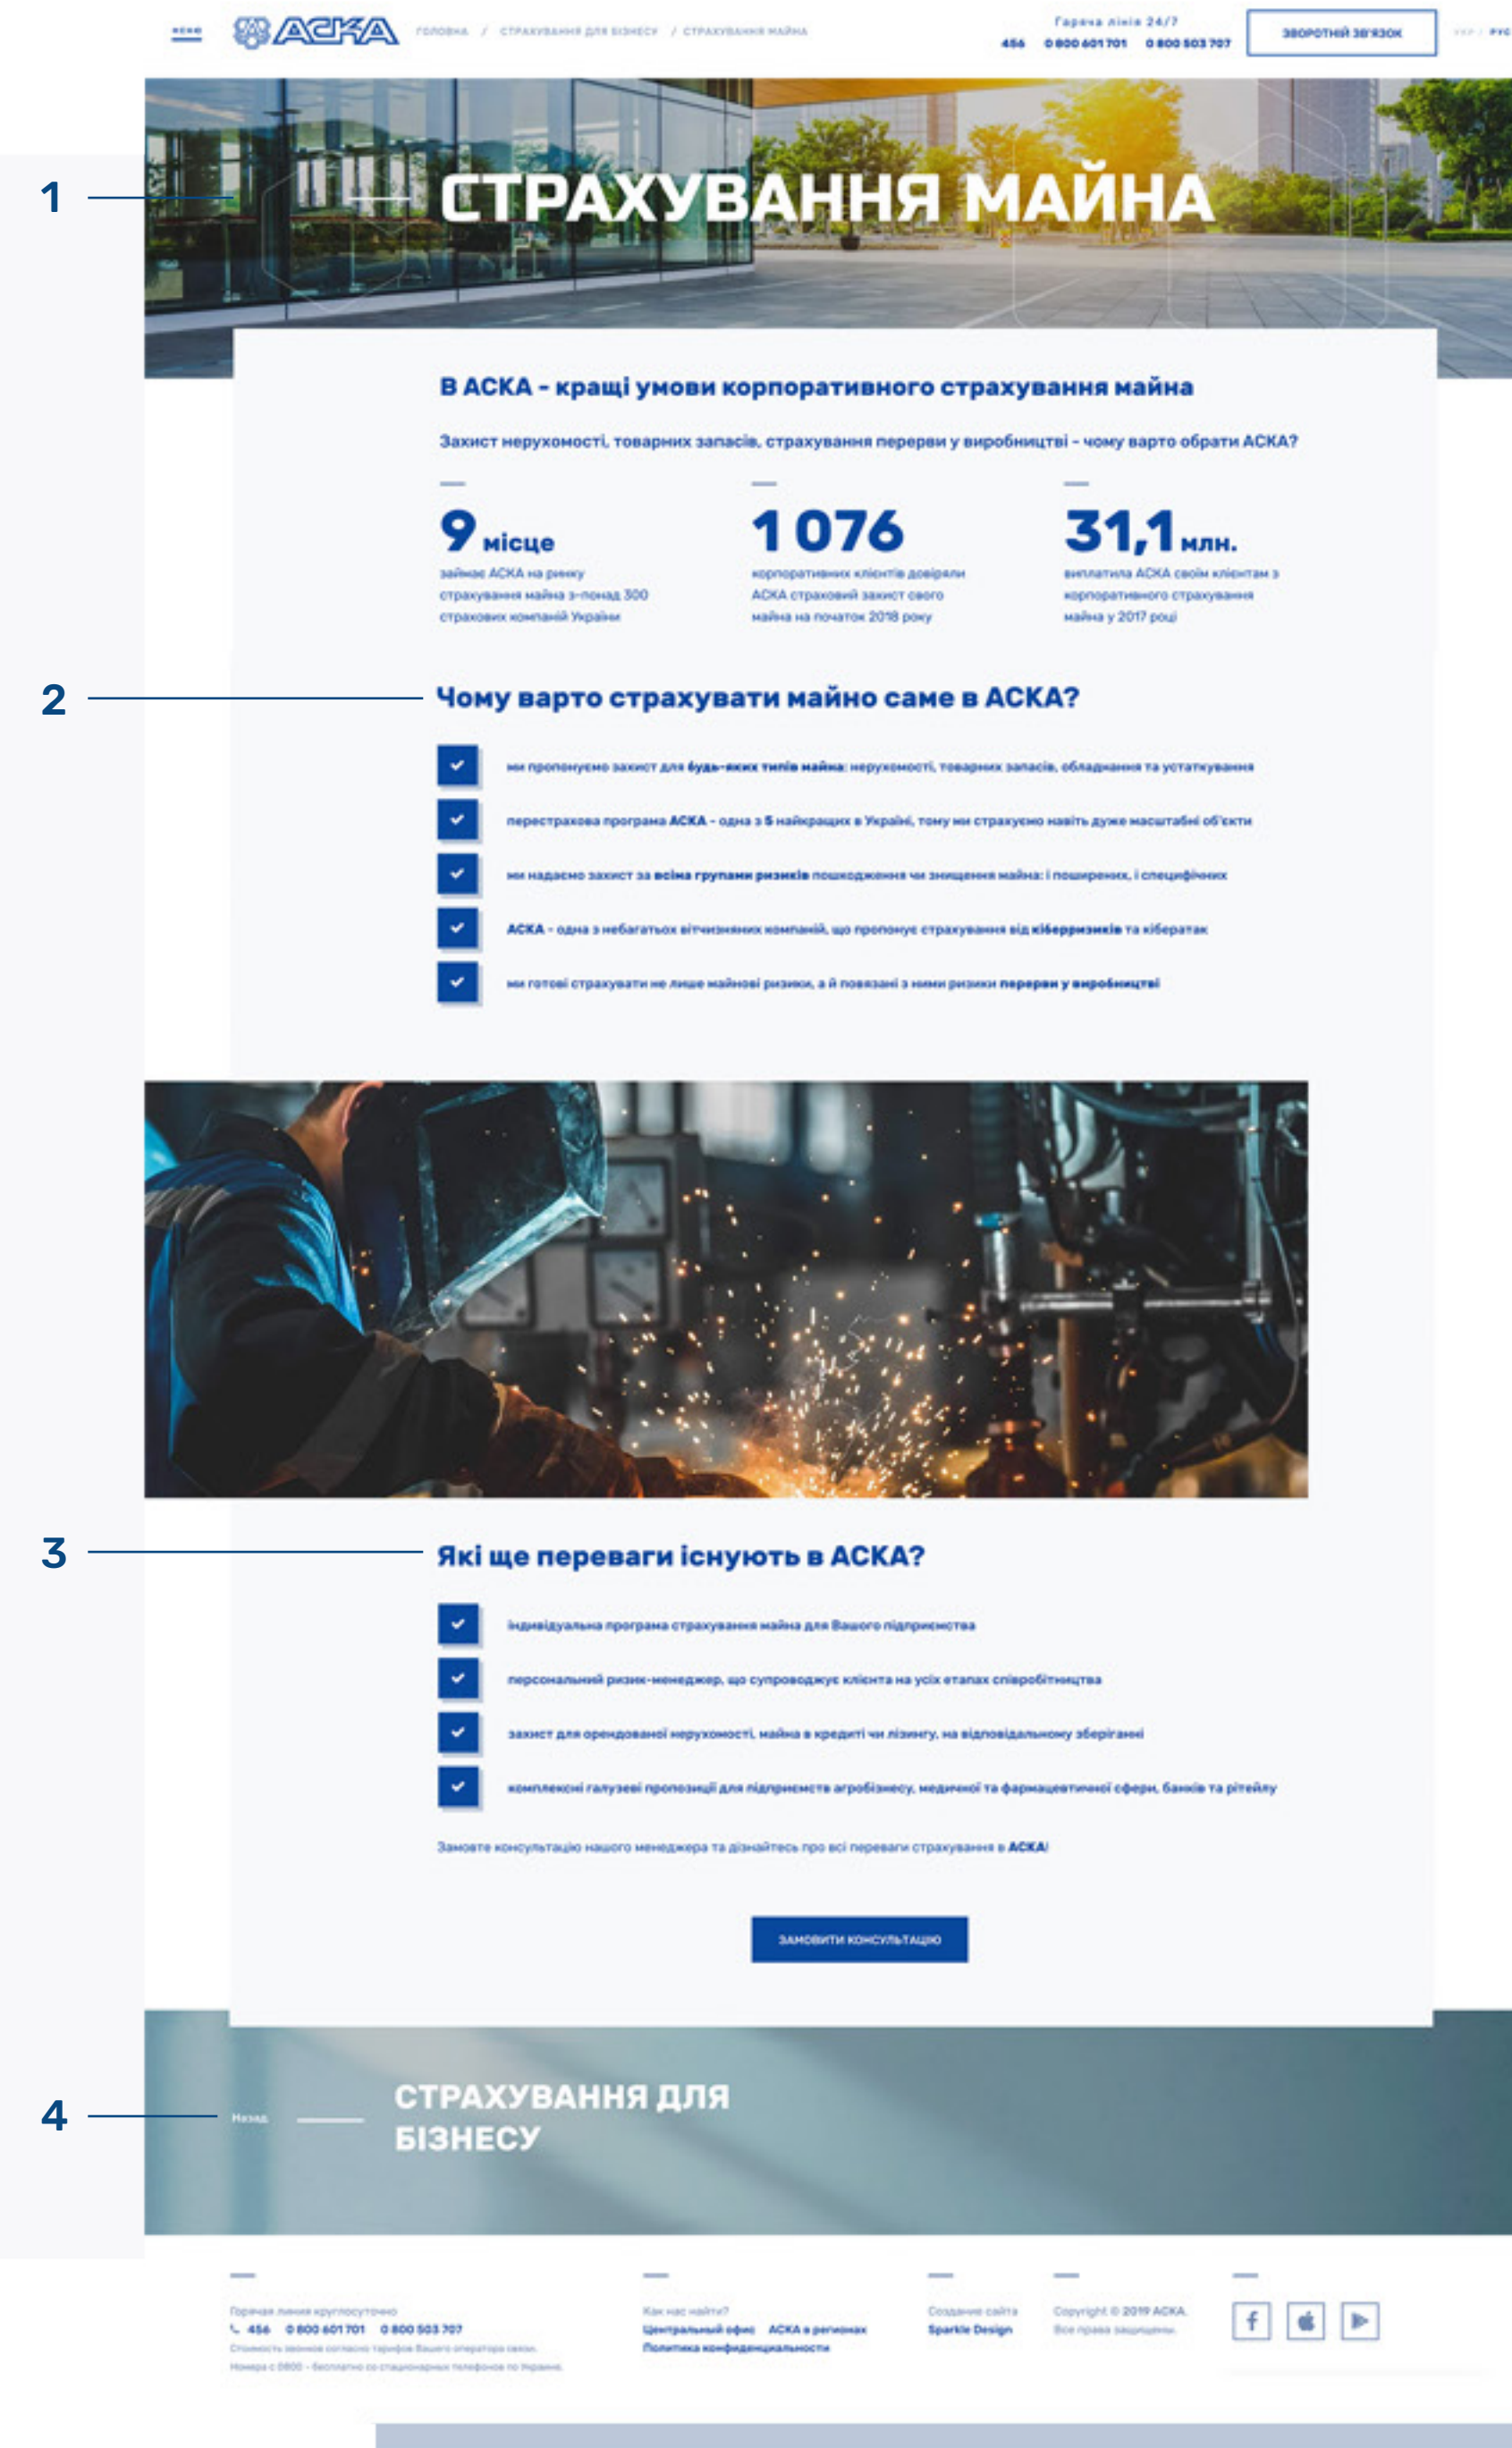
меню АСКА ГОЛОВНА / СТРАХУВАННЯ ДЛЯ БІЗНЕСУ / СТРАХУВАННЯ МАЙНА

Гаряча лінія 24/7
456 0 800 601 701 0 800 503 707

ЗВОРОТНІЙ ЗВ'ЯЗОК

УКР / РУС

1

СТРАХУВАННЯ МАЙНА

В АСКА - кращі умови корпоративного страхування майна

Захист нерухомості, товарних запасів, страхування перерви у виробництві - чому варто обрати АСКА?

9 місце
займає АСКА на ринку страхування майна з-понад 300 страхових компаній України

1 076
корпоративних клієнтів довіряли АСКА страховий захист свого майна на початок 2018 року

31,1 млн.
виплатила АСКА своїм клієнтам з корпоративного страхування майна у 2017 році

2

Чому варто страхувати майно саме в АСКА?

ми пропонуємо захист для будь-яких типів майна: нерухомості, товарних запасів, обладнання та устаткування

перестрахова програма АСКА - одна з 5 найкращих в Україні, тому ми страхуємо навіть дуже масштабні об'єкти

ми надаємо захист за всіма групами ризиків пошкодження чи знищення майна: і поширених, і специфічних

АСКА - одна з небагатьох вітчизняних компаній, що пропонує страхування від кіберризиків та кібератак

ми готові страхувати не лише майнові ризики, а й пов'язані з ними ризики перерви у виробництві

3

Які ще переваги існують в АСКА?

індивідуальна програма страхування майна для Вашого підприємства

персональний ризик-менеджер, що супроводжує клієнта на усіх етапах співробітництва

захист для орендованої нерухомості, майна в кредиті чи лізингу, на відповідальному зберіганні

комплексні галузеві пропозиції для підприємств агробізнесу, медичної та фармацевтичної сфери, банків та рітейлу

Замовте консультацію нашого менеджера та дізнайтесь про всі переваги страхування в АСКА!

ЗАМОВИТИ КОНСУЛЬТАЦІЮ

4

Назад

СТРАХУВАННЯ ДЛЯ БІЗНЕСУ

Горячая линия круглосуточно
456 0 800 601 701 0 800 503 707
Стоимость звонков согласно тарифов Вашего оператора связи.
Номера с 0800 - бесплатно со стационарных телефонов по Украине.

Как нас найти?
Центральный офис АСКА в регионах
Политика конфиденциальности

Создание сайта
Sparkle Design

Copyright © 2019 АСКА.
Все права защищены.